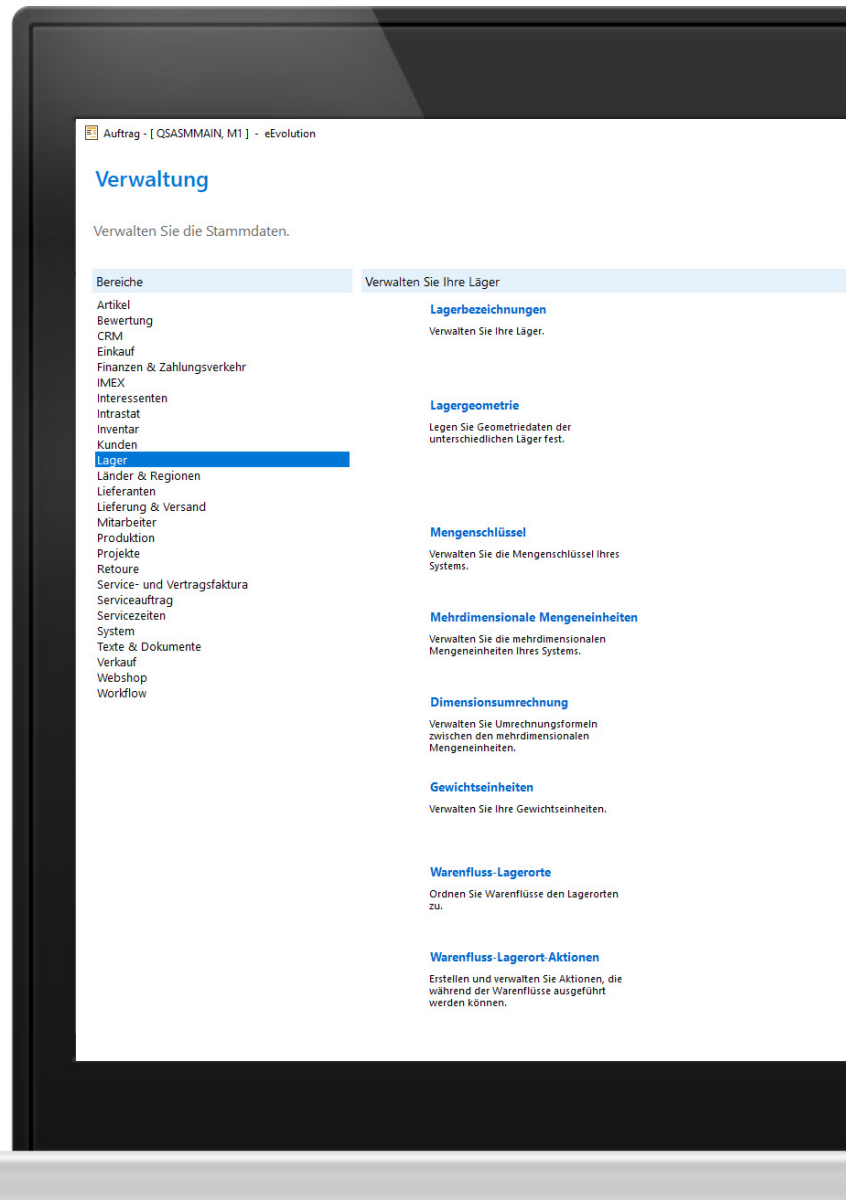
Auftrag - [ QSASMMAIN, M1 ] - eEvolution

Verwaltung

Verwalten Sie die Stammdaten.

Bereiche

Artikel
Bewertung
CRM
Einkauf
Finanzen & Zahlungsverkehr
IMEX
Interessenten
Intrastat
Inventar
Kunden
Lager
Länder & Regionen
Lieferanten
Lieferung & Versand
Mitarbeiter
Produktion
Projekte
Retoure
Service- und Vertragsfaktura
Serviceauftrag
Servicezeiten
System
Texte & Dokumente
Verkauf
Webshop
Workflow

Verwalten Sie Ihre Läger

Lagerbezeichnungen

Verwalten Sie Ihre Läger.

Lagergeometrie

Legen Sie Geometriedaten der unterschiedlichen Läger fest.

Mengenschlüssel

Verwalten Sie die Mengenschlüssel Ihres Systems.

Mehrdimensionale Mengeneinheiten

Verwalten Sie die mehrdimensionalen Mengeneinheiten Ihres Systems.

Dimensionsumrechnung

Verwalten Sie Umrechnungsformeln zwischen den mehrdimensionalen Mengeneinheiten.

Gewichtseinheiten

Verwalten Sie Ihre Gewichtseinheiten.

Warenfluss-Lagerorte

Ordnen Sie Warenflüsse den Lagerorten zu.

Warenfluss-Lagerort-Aktionen

Erstellen und verwalten Sie Aktionen, die während der Warenflüsse ausgeführt werden können.